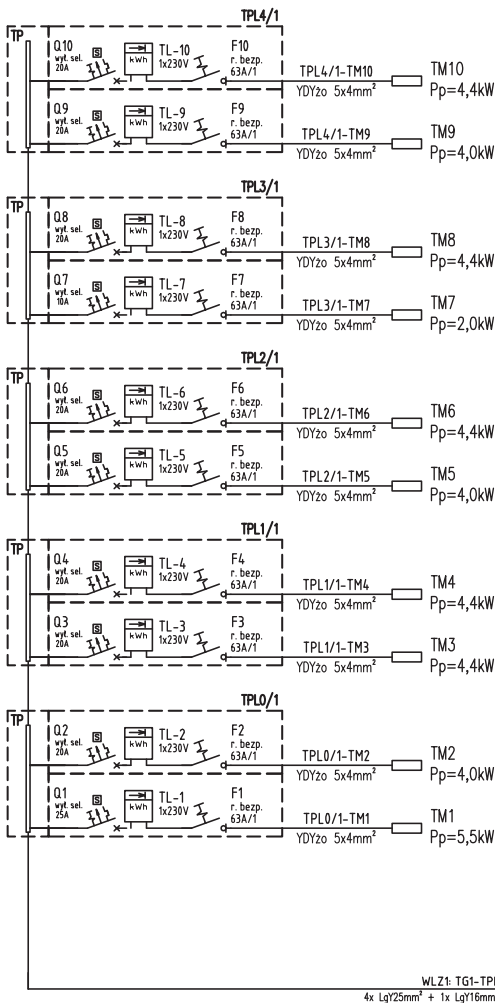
TPL4/1
TP
Q10 wyt. sel. 20A
S
kWh
TL-10 1x230V
F10 r. bezp. 63A/1
TPL4/1-TM10
YDYżo 5x4mm²
TM10 Pp=4,4kW
Q9 wyt. sel. 20A
S
kWh
TL-9 1x230V
F9 r. bezp. 63A/1
TPL4/1-TM9
YDYżo 5x4mm²
TM9 Pp=4,0kW

TPL3/1
TP
Q8 wyt. sel. 20A
S
kWh
TL-8 1x230V
F8 r. bezp. 63A/1
TPL3/1-TM8
YDYżo 5x4mm²
TM8 Pp=4,4kW
Q7 wyt. sel. 10A
S
kWh
TL-7 1x230V
F7 r. bezp. 63A/1
TPL3/1-TM7
YDYżo 5x4mm²
TM7 Pp=2,0kW

TPL2/1
TP
Q6 wyt. sel. 20A
S
kWh
TL-6 1x230V
F6 r. bezp. 63A/1
TPL2/1-TM6
YDYżo 5x4mm²
TM6 Pp=4,4kW
Q5 wyt. sel. 20A
S
kWh
TL-5 1x230V
F5 r. bezp. 63A/1
TPL2/1-TM5
YDYżo 5x4mm²
TM5 Pp=4,0kW

TPL1/1
TP
Q4 wyt. sel. 20A
S
kWh
TL-4 1x230V
F4 r. bezp. 63A/1
TPL1/1-TM4
YDYżo 5x4mm²
TM4 Pp=4,4kW
Q3 wyt. sel. 20A
S
kWh
TL-3 1x230V
F3 r. bezp. 63A/1
TPL1/1-TM3
YDYżo 5x4mm²
TM3 Pp=4,4kW

TPL0/1
TP
Q2 wyt. sel. 20A
S
kWh
TL-2 1x230V
F2 r. bezp. 63A/1
TPL0/1-TM2
YDYżo 5x4mm²
TM2 Pp=4,0kW
Q1 wyt. sel. 25A
S
kWh
TL-1 1x230V
F1 r. bezp. 63A/1
TPL0/1-TM1
YDYżo 5x4mm²
TM1 Pp=5,5kW

WLZ1: TG1-TP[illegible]
4x LgY25mm² + 1x LgY16mm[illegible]